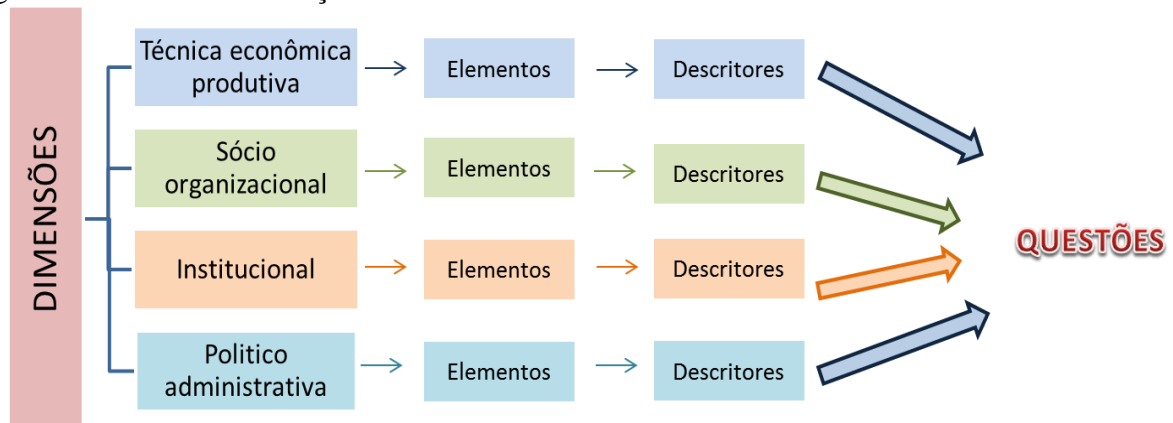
DIMENSÕES

Técnica econômica produtiva → Elementos → Descritores

Sócio organizacional → Elementos → Descritores

Institucional → Elementos → Descritores

Politico administrativa → Elementos → Descritores

QUESTÕES